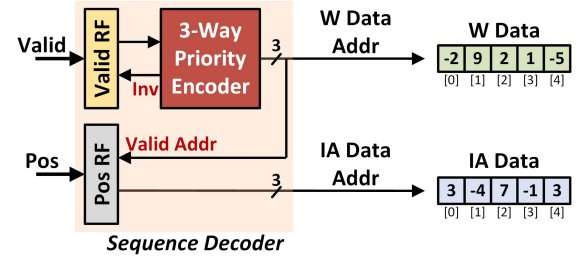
Valid

Valid RF

3-Way Priority Encoder

Inv

3

W Data Addr

W Data

| -2 | 9 | 2 | 1 | -5 |
|---|---|---|---|---|
| [0] | [1] | [2] | [3] | [4] |

Valid Addr

Pos

Pos RF

3

IA Data Addr

IA Data

| 3 | -4 | 7 | -1 | 3 |
|---|---|---|---|---|
| [0] | [1] | [2] | [3] | [4] |

Sequence Decoder